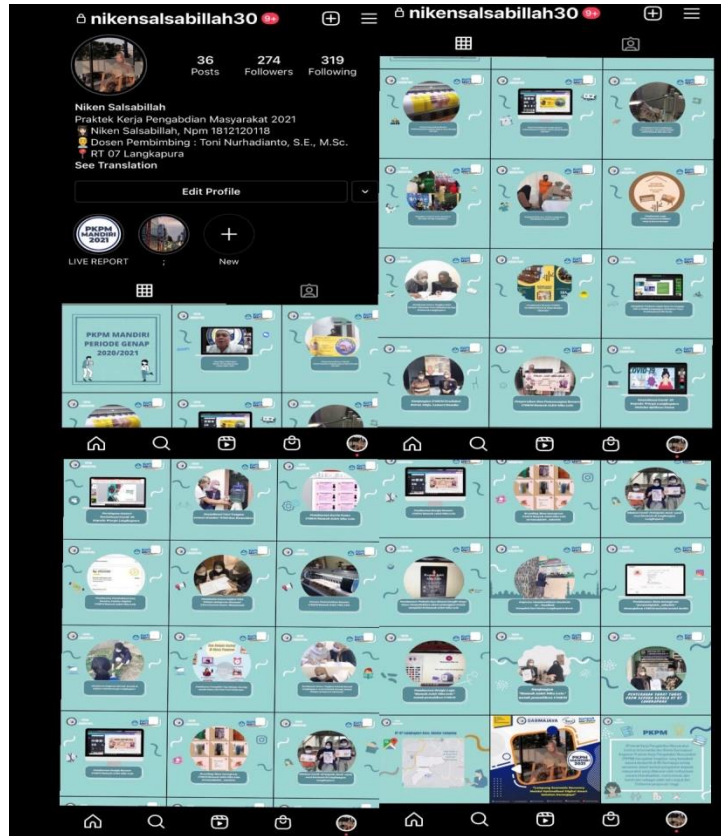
nikensalsabillah30 9+

36 Posts
274 Followers
319 Following

Niken Salsabillah
Praktek Kerja Pengabdian Masyarakat 2021
Niken Salsabillah, Npm 1812120118
Dosen Pembimbing : Toni Nurhadianto, S.E., M.Sc.
RT 07 Langkapura
See Translation

Edit Profile

PKPM MANDIRI 2021
LIVE REPORT
;
New

PKPM MANDIRI PERIODE GENAP 2020/2021

nikensalsabillah30 9+

PKPM